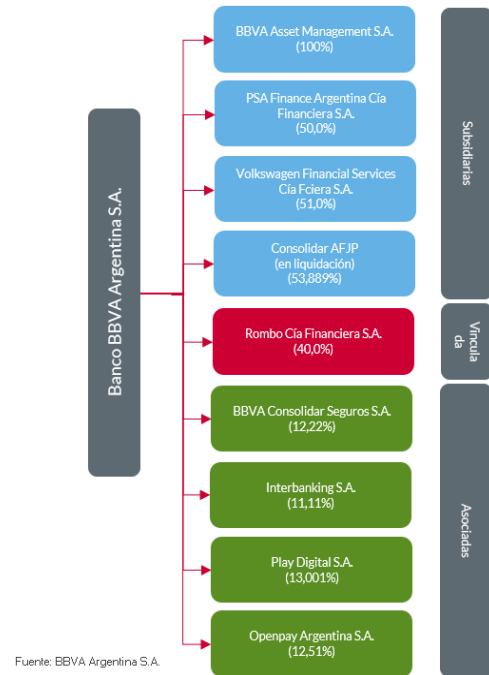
Banco BBVA Argentina S.A.

BBVA Asset Management S.A.
(100%)

PSA Finance Argentina Cía Financiera S.A.
(50,0%)

Volkswagen Financial Services Cía Fciera S.A.
(51,0%)

Consolidar AFJP
(en liquidación)
(53,889%)

Subsidiarias

Rombo Cía Financiera S.A.
(40,0%)

Vinculada

BBVA Consolidar Seguros S.A.
(12,22%)

Interbanking S.A.
(11,11%)

Play Digital S.A.
(13,001%)

Openpay Argentina S.A.
(12,51%)

Asociadas

Fuente: BBVA Argentina S.A.